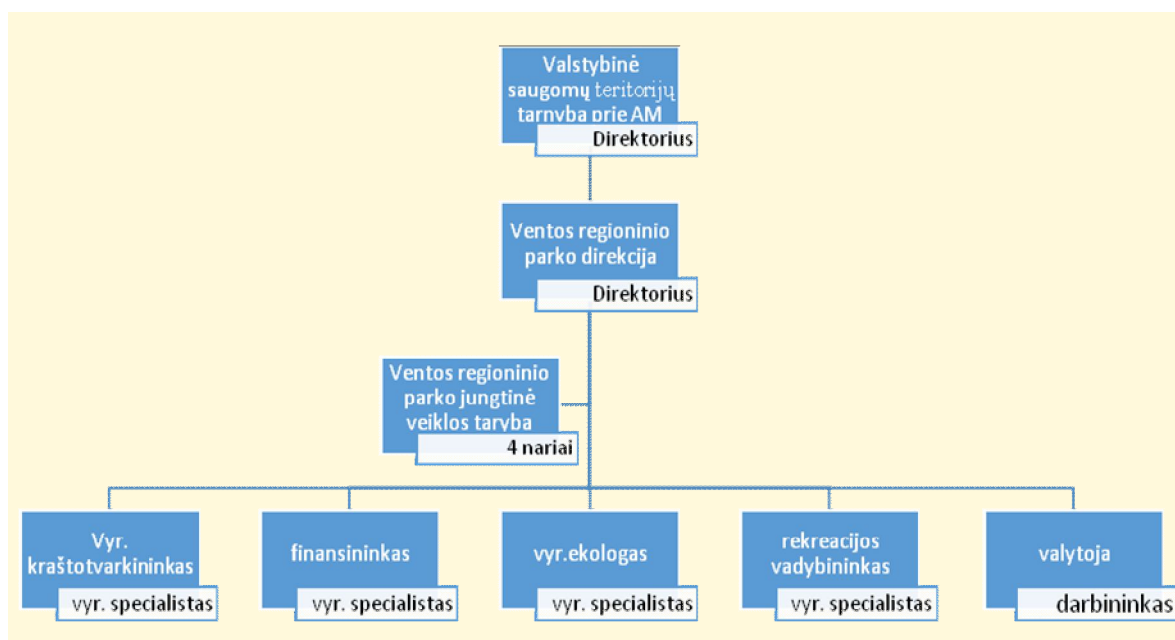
Valstybinė saugomų teritorijų tarnyba prie AM
Direktorius

Ventos regioninio parko direkcija
Direktorius

Ventos regioninio parko jungtinė veiklos taryba
4 nariai

Vyr. kraštotvarkininkas
vyr. specialistas

finansininkas
vyr. specialistas

vyr.ekologas
vyr. specialistas

rekreacijos vadybininkas
vyr. specialistas

valytoja
darbininkas